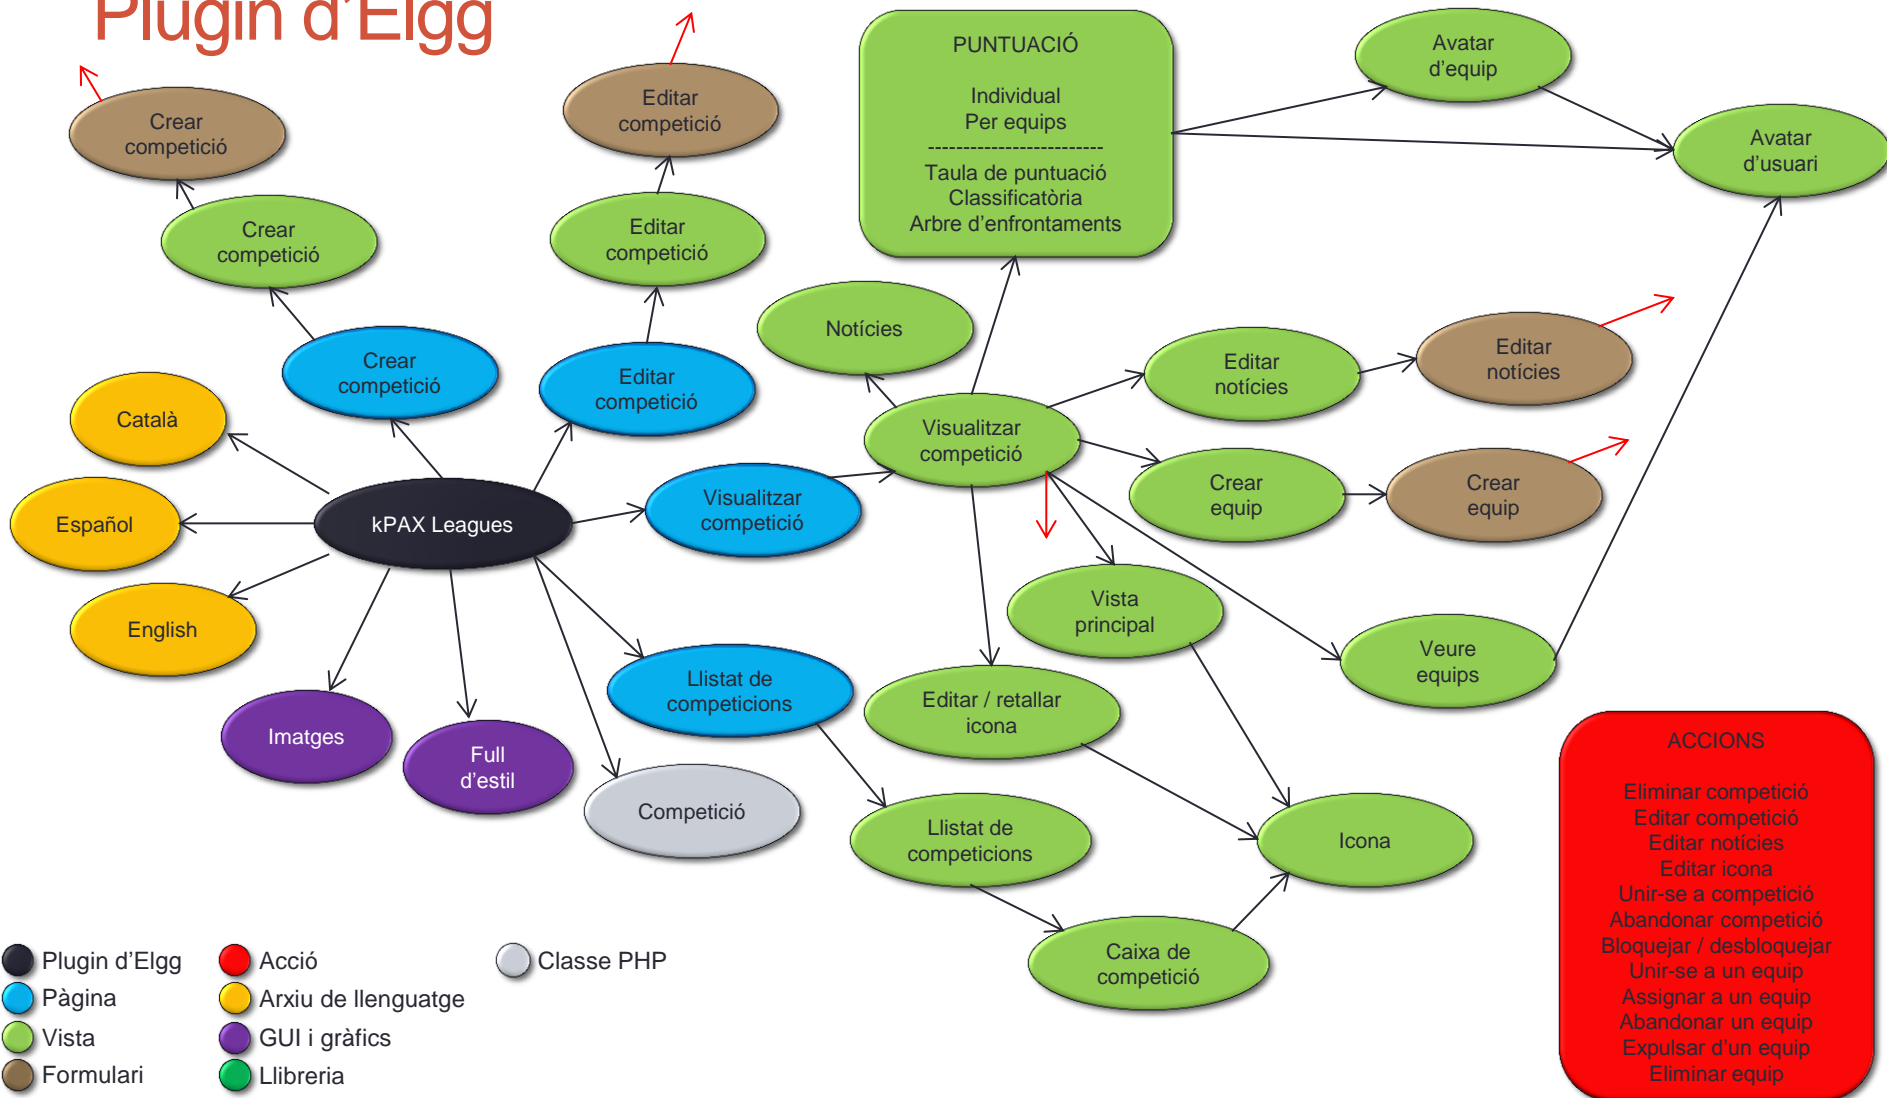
Plugin d'Elgg

Crear competició

Editar competició

PUNTUACIÓ

Individual
Per equips
-------------------------
Taula de puntuació
Classificatòria
Arbre d'enfrontaments

Avatar d'equip

Avatar d'usuari

Crear competició

Editar competició

Notícies

Editar notícies

Editar notícies

Crear competició

Editar competició

Visualitzar competició

Català

Crear equip

Crear equip

Espanyol

kPAX Leagues

Visualitzar competició

Vista principal

English

Veure equips

Llistat de competicions

Editar / retallar icona

Imatges

Full d'estil

Competició

ACCIONS

Eliminar competició
Editar competició
Editar notícies
Editar icona
Unir-se a competició
Abandonar competició
Bloquejar / desbloquejar
Unir-se a un equip
Assignar a un equip
Abandonar un equip
Expulsar d'un equip
Eliminar equip

Llistat de competicions

Icona

Caixa de competició

Plugin d'Elgg
Pàgina
Vista
Formulari
Acció
Arxiu de llenguatge
GUI i gràfics
Llibreria
Classe PHP